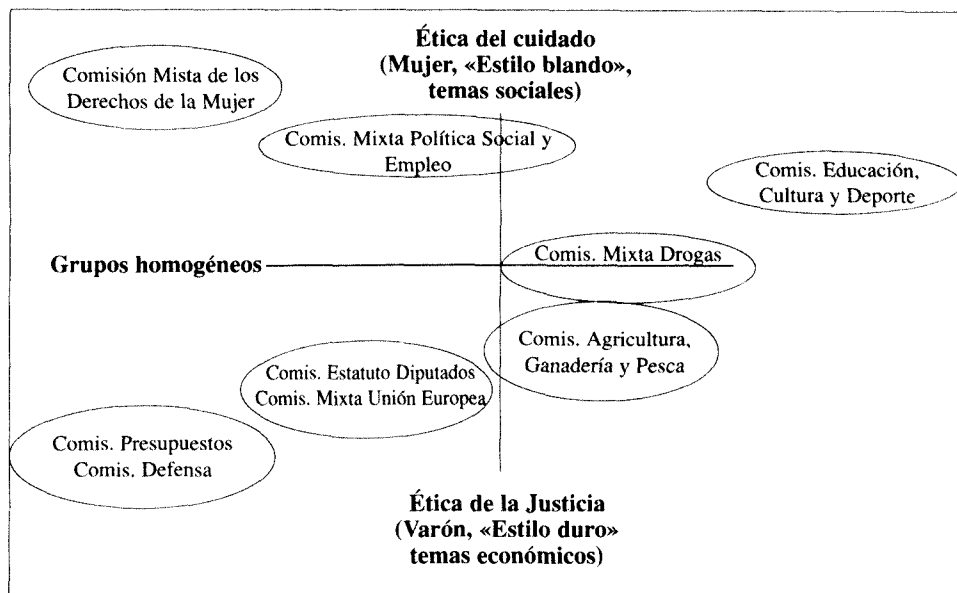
Ética del cuidado
(Mujer, «Estilo blando», temas sociales)

Comisión Mista de los Derechos de la Mujer

Comis. Mixta Política Social y Empleo

Comis. Educación, Cultura y Deporte

Grupos homogéneos

Comis. Mixta Drogas

Comis. Agricultura, Ganadería y Pesca

Comis. Estatuto Diputados
Comis. Mixta Unión Europea

Comis. Presupuestos
Comis. Defensa

Ética de la Justicia
(Varón, «Estilo duro» temas económicos)